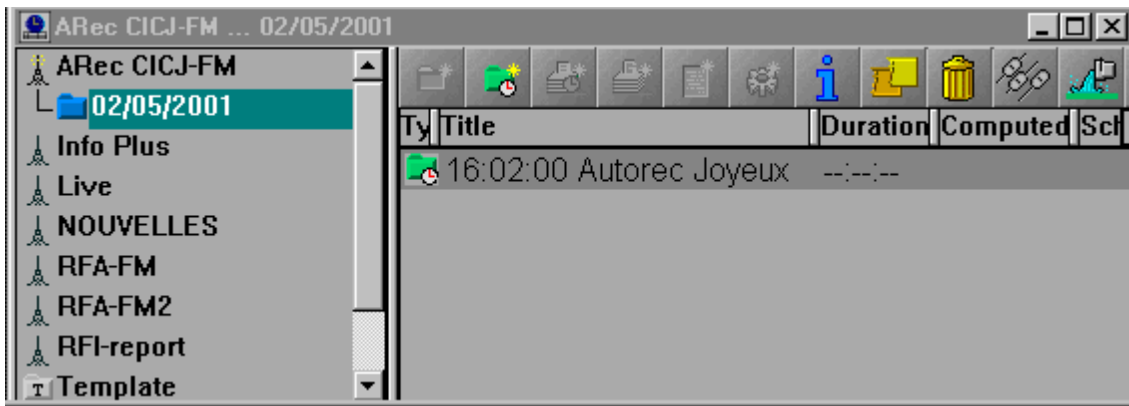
ARec CICJ-FM ... 02/05/2001

ARec CICJ-FM
02/05/2001
Info Plus
Live
NOUVELLES
RFA-FM
RFA-FM2
RFI-report
Template

| Ty | Title | Duration | Computed | Sch |
|---|---|---|---|---|
| | 16:02:00 Autorec Joyeux | --:--:-- | | |